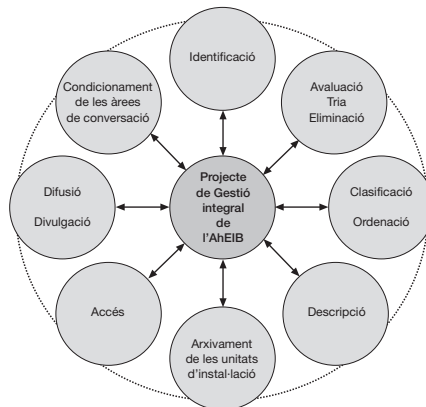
Identificació

Avaluació
Tria
Eliminació

Clasificació
Ordenació

Descripció

Arxivament de les unitats d'instal·lació

Accés

Difusió
Divulgació

Condicionament de les àrees de conversació

Projecte de Gestió integral de l'AhEIB